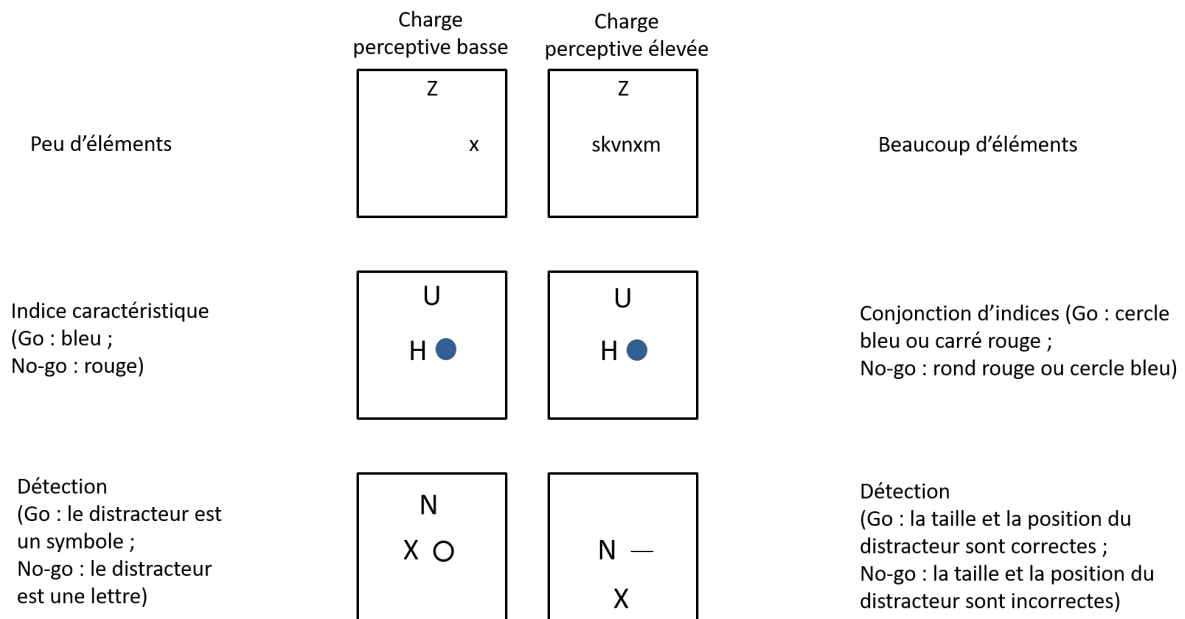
Charge perceptive basse

Charge perceptive élevée

Peu d'éléments

Z

x

Z

skvnxm

Beaucoup d'éléments

Indice caractéristique (Go : bleu ; No-go : rouge)

U

H

U

H

Conjonction d'indices (Go : cercle bleu ou carré rouge ; No-go : rond rouge ou cercle bleu)

Détection (Go : le distracteur est un symbole ; No-go : le distracteur est une lettre)

N

X O

N —

X

Détection (Go : la taille et la position du distracteur sont correctes ; No-go : la taille et la position du distracteur sont incorrectes)